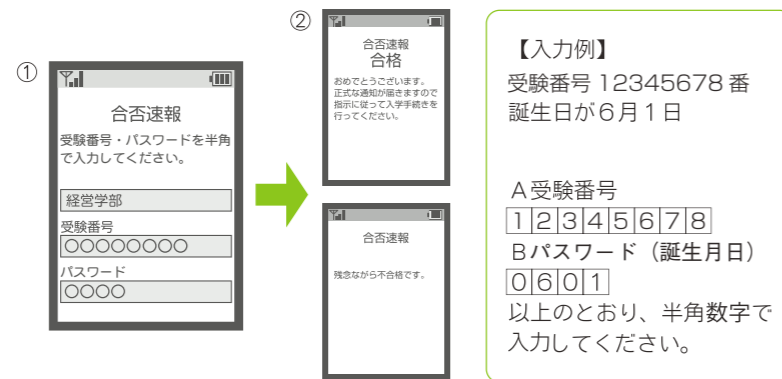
①

合否速報

受験番号・パスワードを半角で入力してください。

経営学部

受験番号

○○○○○○○○

パスワード

○○○○

②

合否速報

合格

おめでとうございます。正式な通知が届きますので指示に従って入学手続きを行ってください。

合否速報

残念ながら不合格です。

【入力例】

受験番号 12345678 番

誕生日が6月1日

A受験番号

|1|2|3|4|5|6|7|8|

Bパスワード（誕生月日）

|0|6|0|1|

以上のとおり、半角数字で入力してください。